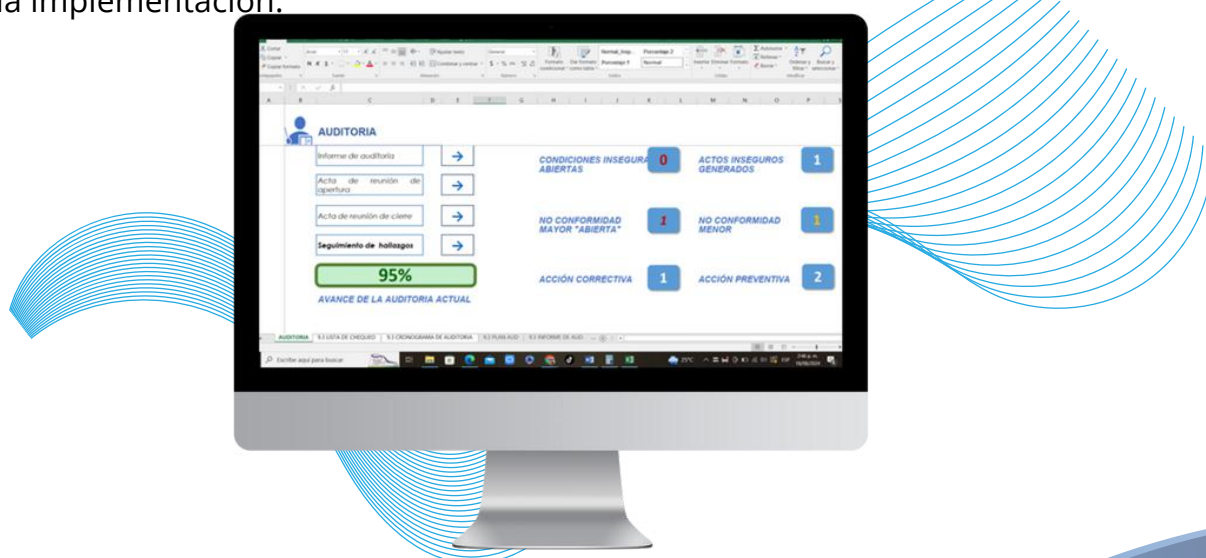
la implementación.

AUDITORIA

Informe de auditoria →

Acta de reunión de apertura →

Acta de reunión de cierre →

Seguimiento de hallazgos →

95%

AVANCE DE LA AUDITORIA ACTUAL

CONDICIONES INSEGURAS ABIERTAS 0

ACTOS INSEGUROS GENERADOS 1

NO CONFORMIDAD MAYOR "ABIERTA" 1

NO CONFORMIDAD MENOR 1

ACCIÓN CORRECTIVA 1

ACCIÓN PREVENTIVA 2

AUDITORIA | 9.1 LISTA DE CHEQUEO | 9.1 CRONOGRAMA DE AUDITORIA | 9.3 PLAN AUD | 9.3 INFORME DE AUD

Escribe aquí para buscar